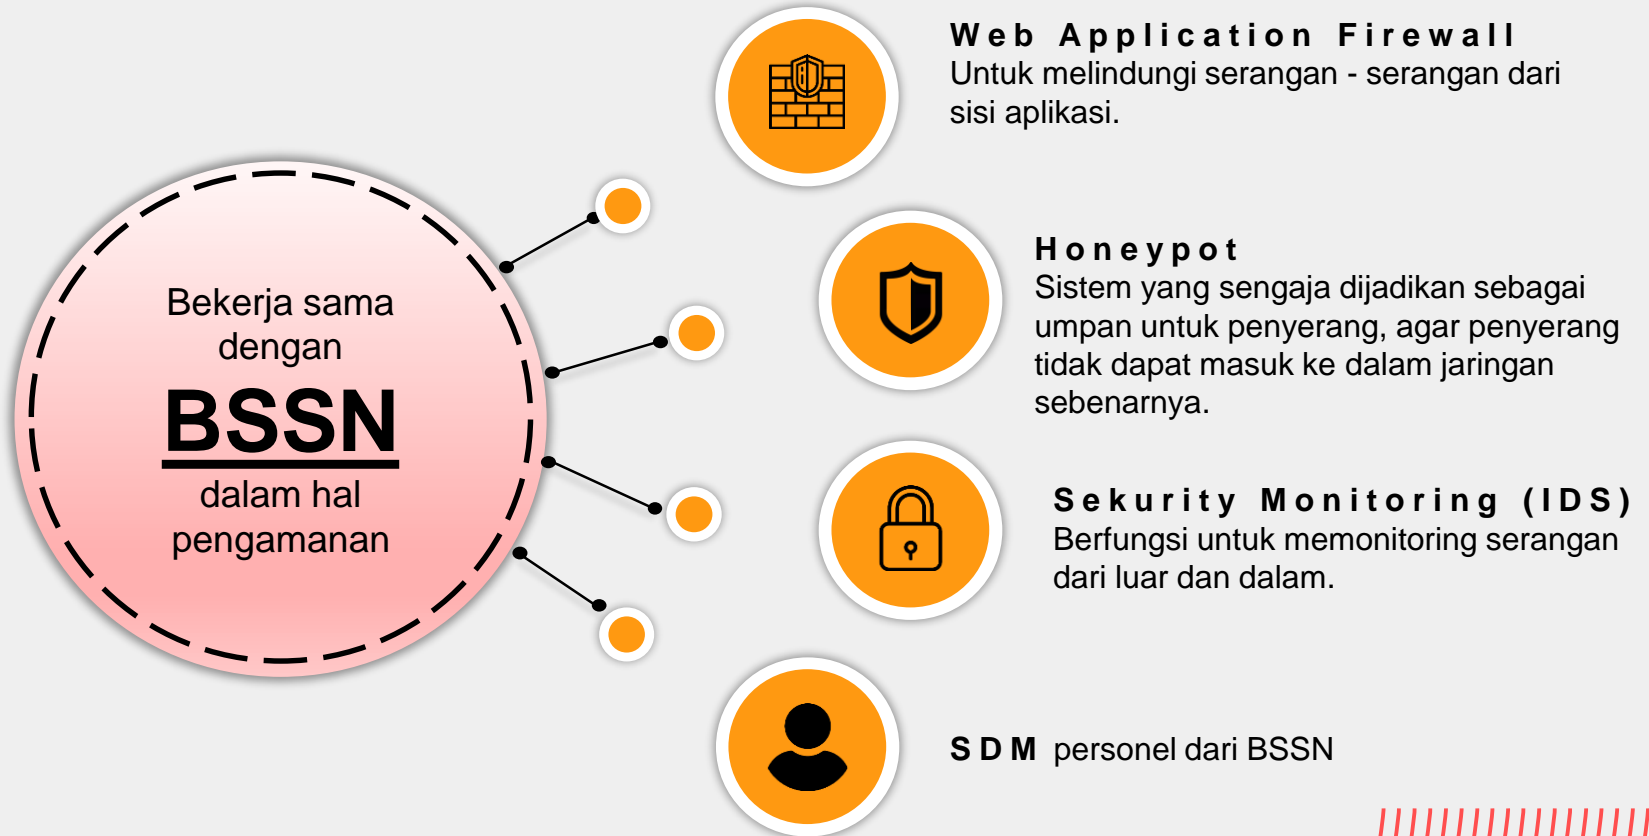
Bekerja sama dengan

BSSN

dalam hal pengamanan

Web Application Firewall
Untuk melindungi serangan - serangan dari sisi aplikasi.

Honeypot
Sistem yang sengaja dijadikan sebagai umpan untuk penyerang, agar penyerang tidak dapat masuk ke dalam jaringan sebenarnya.

Sekurity Monitoring (IDS)
Berfungsi untuk memonitoring serangan dari luar dan dalam.

SDM personel dari BSSN